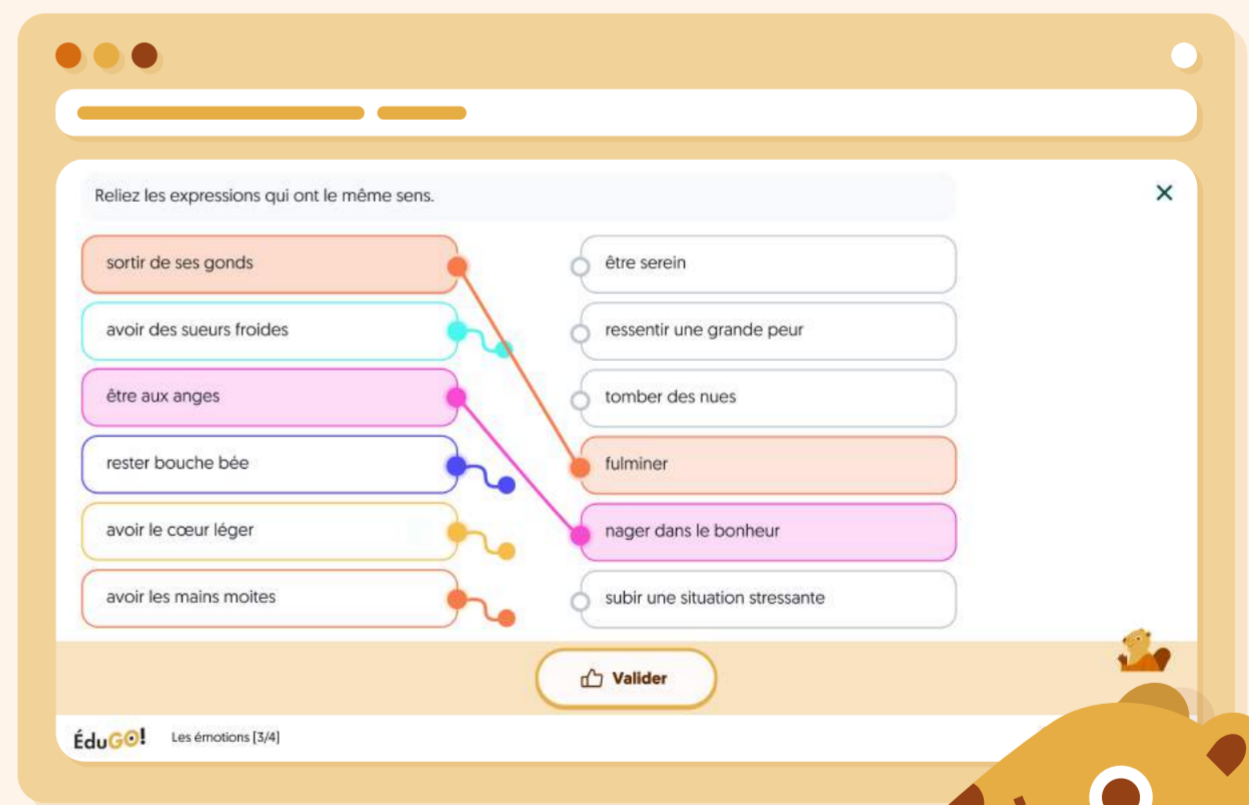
Reliez les expressions qui ont le même sens.

×

sortir de ses gonds
avoir des sueurs froides
être aux anges
rester bouche bée
avoir le cœur léger
avoir les mains moites

être serein
ressentir une grande peur
tomber des nues
fulminer
nager dans le bonheur
subir une situation stressante

Valider

ÉduGO!
Les émotions [3/4]